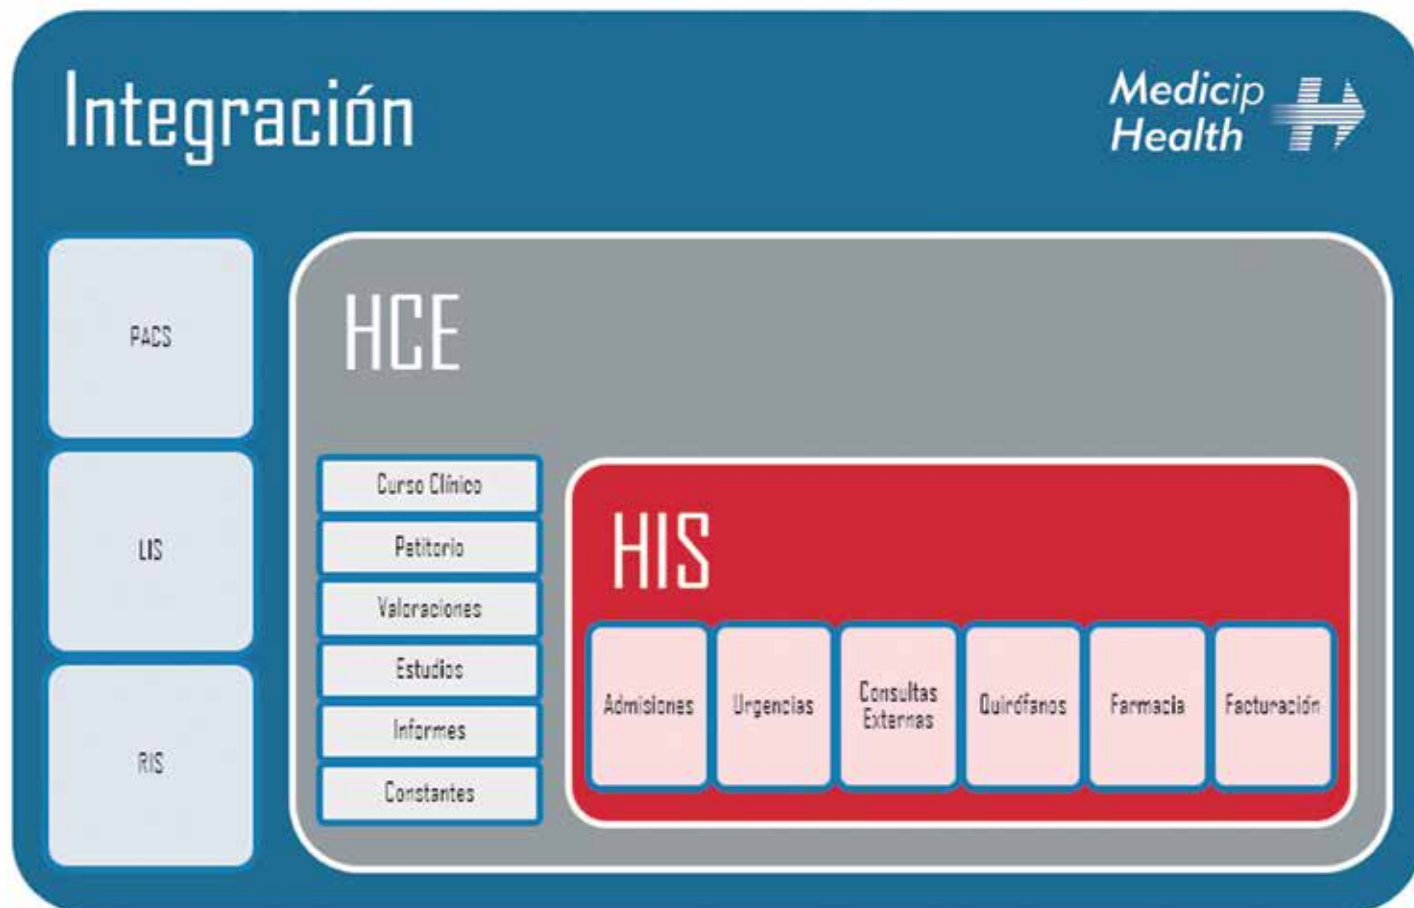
Integración

Medicip Health

PACS

LIS

RIS

HCE

Curso Clínico

Petitorio

Valoraciones

Estudios

Informes

Constantes

HIS

Admisiones

Urgencias

Consultas Externas

Quirófanos

Farmacia

Facturación